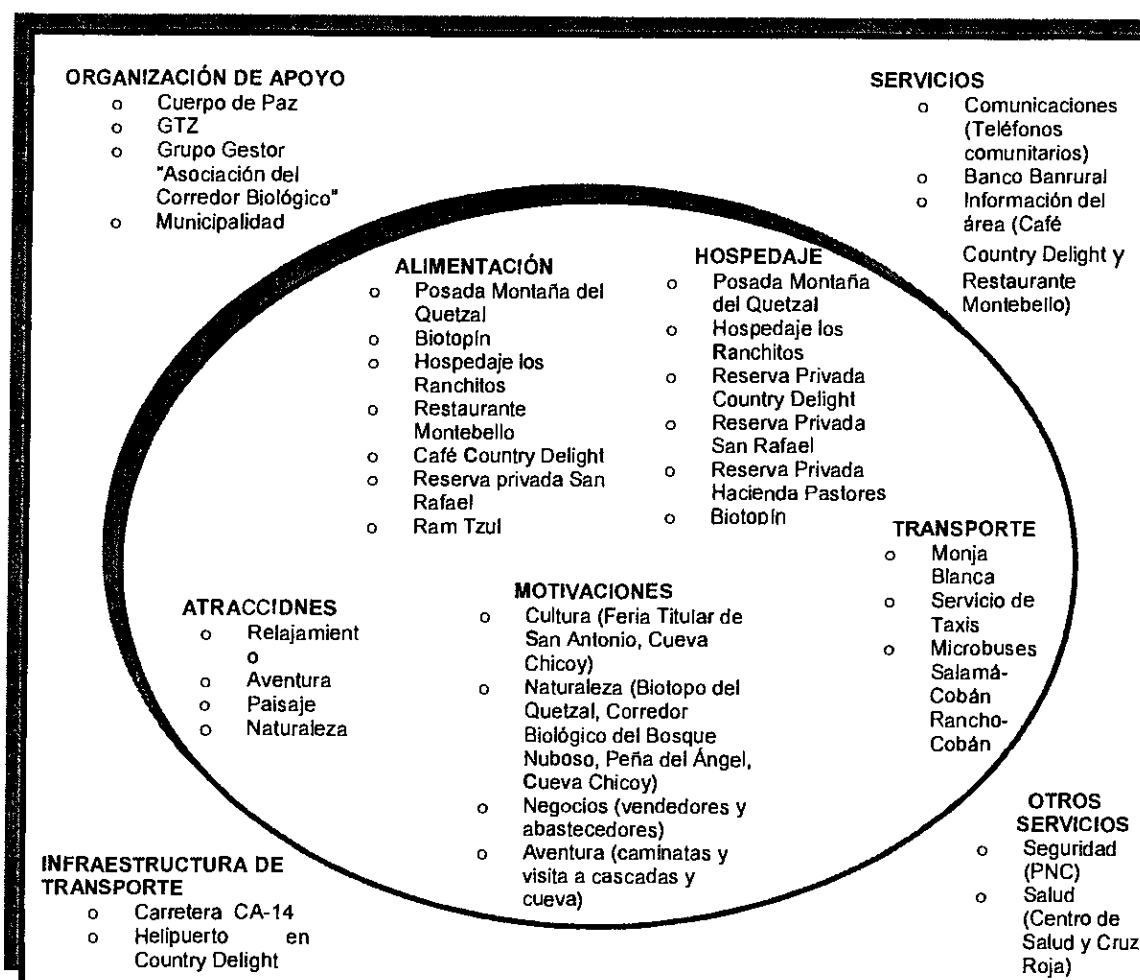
ORGANIZACIÓN DE APOYO
o Cuerpo de Paz
o GTZ
o Grupo Gestor "Asociación del Corredor Biológico"
o Municipalidad

SERVICIOS
o Comunicaciones (Teléfonos comunitarios)
o Banco Banrural
o Información del área (Café Country Delight y Restaurante Montebello)

ALIMENTACIÓN
o Posada Montaña del Quetzal
o Biotopín
o Hospedaje los Ranchitos
o Restaurante Montebello
o Café Country Delight
o Reserva privada San Rafael
o Ram Tzul

HOSPEDAJE
o Posada Montaña del Quetzal
o Hospedaje los Ranchitos
o Reserva Privada Country Delight
o Reserva Privada San Rafael
o Reserva Privada Hacienda Pastores
o Biotopín

TRANSPORTE
o Monja Blanca
o Servicio de Taxis
o Microbuses Salamá-Cobán Rancho-Cobán

ATRACCIDNES
o Relajamient o
o Aventura
o Paisaje
o Naturaleza

MOTIVACIONES
o Cultura (Feria Titular de San Antonio, Cueva Chicoy)
o Naturaleza (Biotopo del Quetzal, Corredor Biológico del Bosque Nuboso, Peña del Ángel, Cueva Chicoy)
o Negocios (vendedores y abastecedores)
o Aventura (caminatas y visita a cascadas y cueva)

OTROS SERVICIOS
o Seguridad (PNC)
o Salud (Centro de Salud y Cruz Roja)

INFRAESTRUCTURA DE TRANSPORTE
o Carretera CA-14
o Helipuerto en Country Delight